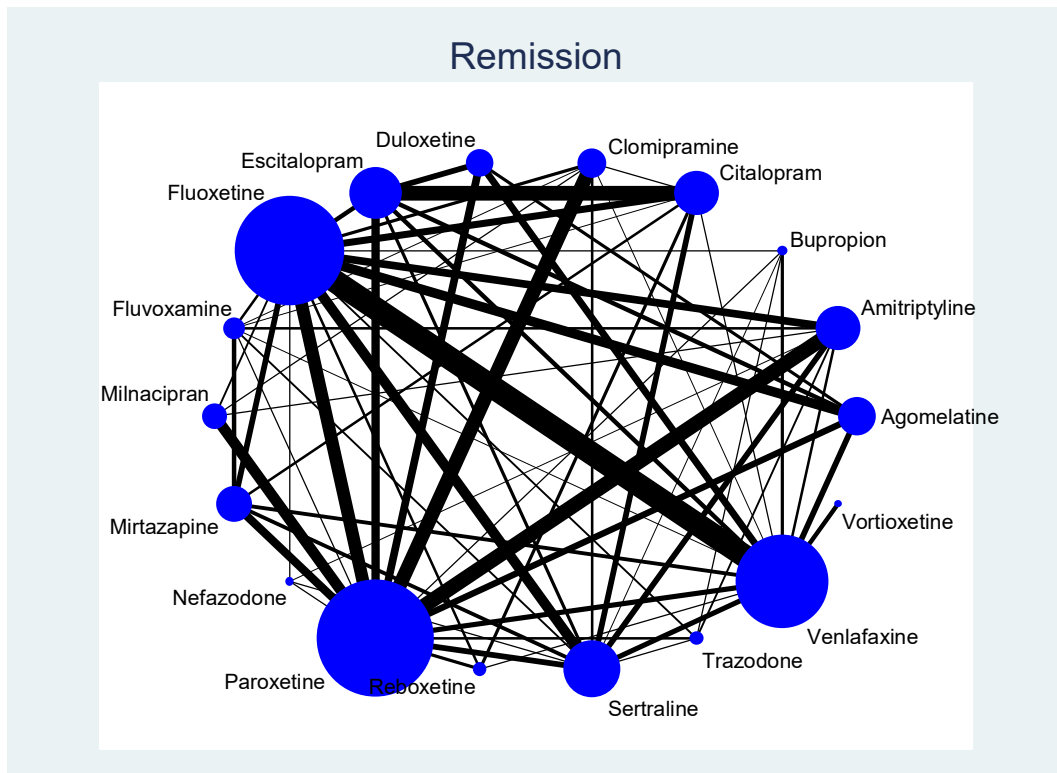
Remission

Duloxetine
Clomipramine
Escitalopram
Citalopram
Fluoxetine
Bupropion
Fluvoxamine
Amitriptyline
Milnacipran
Agomelatine
Mirtazapine
Vortioxetine
Nefazodone
Venlafaxine
Trazodone
Paroxetine
Reboxetine
Sertraline